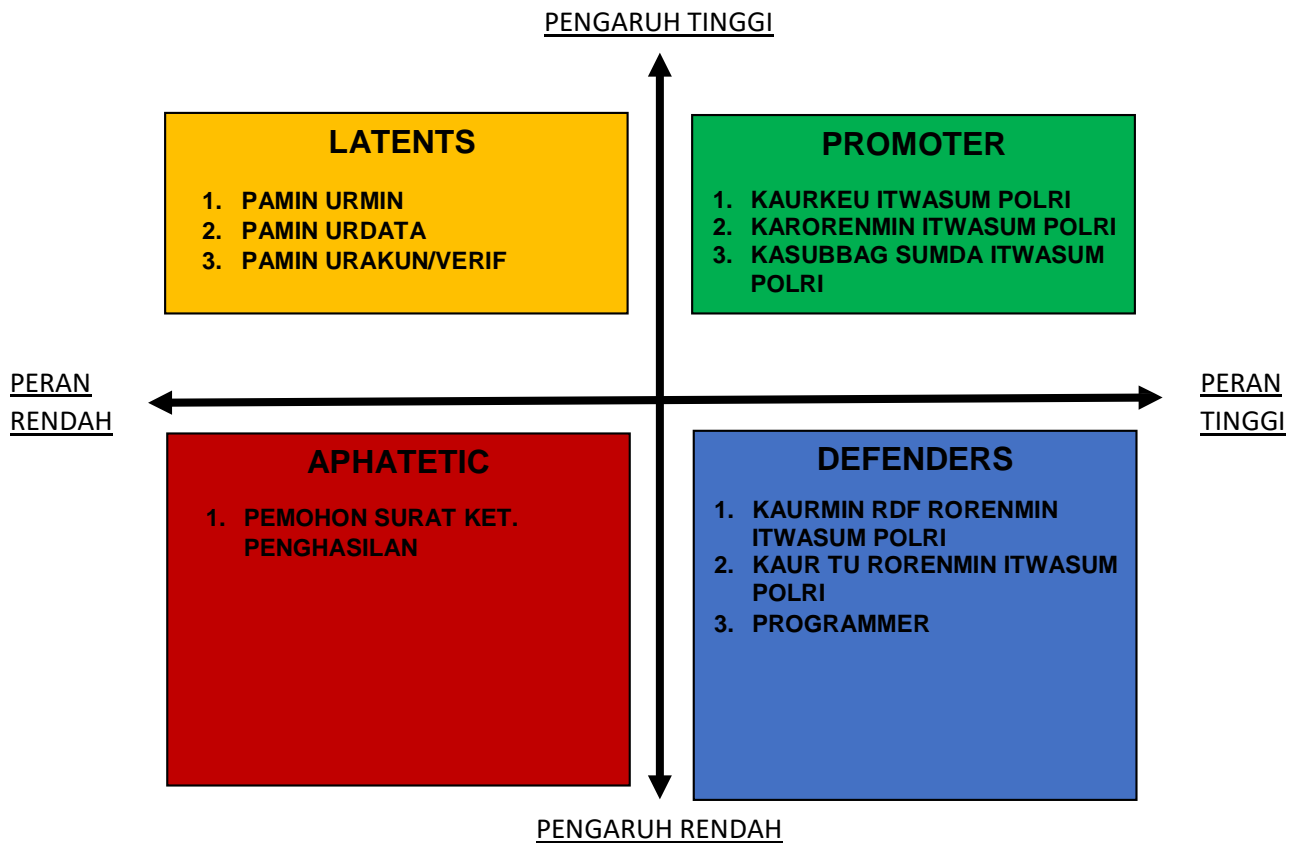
PENGARUH TINGGI

LATENTS

1. PAMIN URMIN
2. PAMIN URDATA
3. PAMIN URAKUN/VERIF

PROMOTER

1. KAURKEU ITWASUM POLRI
2. KARORENMIN ITWASUM POLRI
3. KASUBBAG SUMDA ITWASUM POLRI

PERAN RENDAH

PERAN TINGGI

APHATETIC

1. PEMOHON SURAT KET. PENGHASILAN

DEFENDERS

1. KAURMIN RDF RORENMIN ITWASUM POLRI
2. KAUR TU RORENMIN ITWASUM POLRI
3. PROGRAMMER

PENGARUH RENDAH